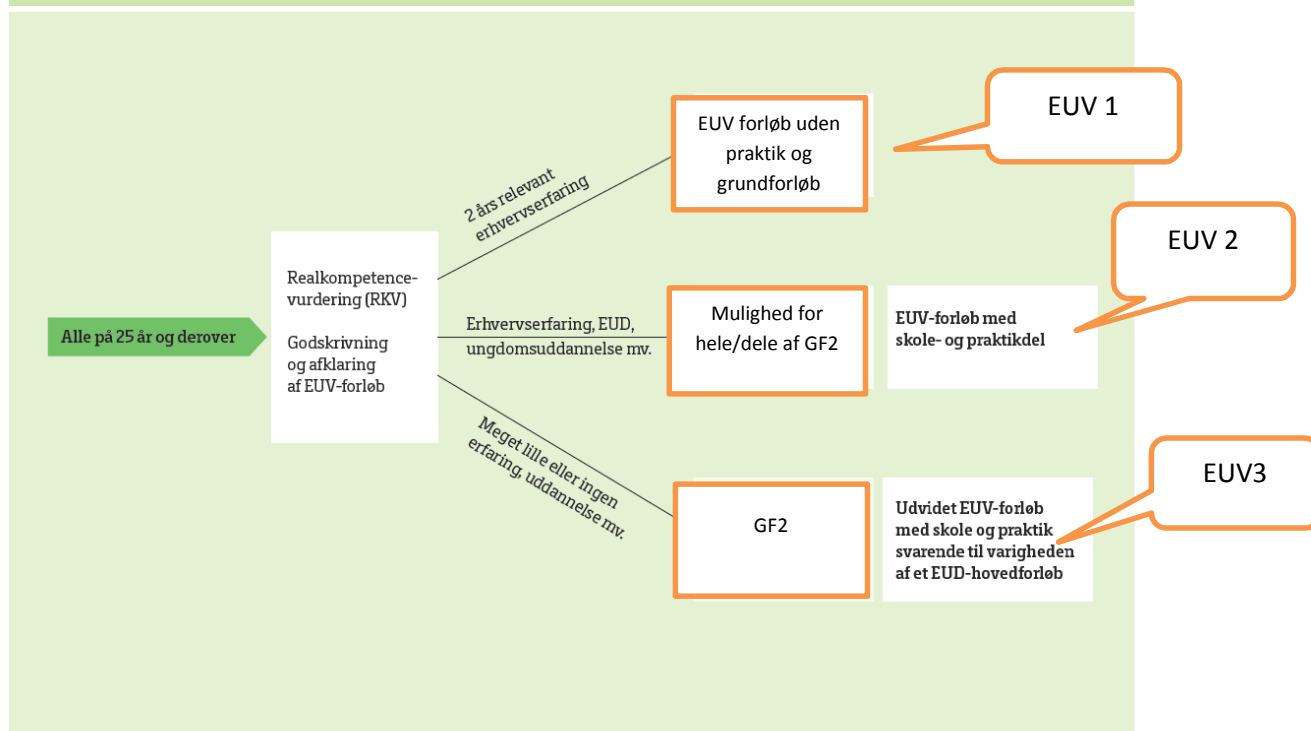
Alle på 25 år og derover

Realkompetence-vurdering (RKV)

Godskrivning og afklaring af EUV-forløb

2 års relevant erhvervserfaring

Erhvervserfaring, EUD, ungdomsuddannelse mv.

Meget lille eller ingen erfaring, uddannelse mv.

EUV forløb uden praktik og grundforløb

EUV 1

Mulighed for hele/dele af GF2

EUV-forløb med skole- og praktikdel

EUV 2

GF2

Udvidet EUV-forløb med skole og praktik svarende til varigheden af et EUD-hovedforløb

EUV3